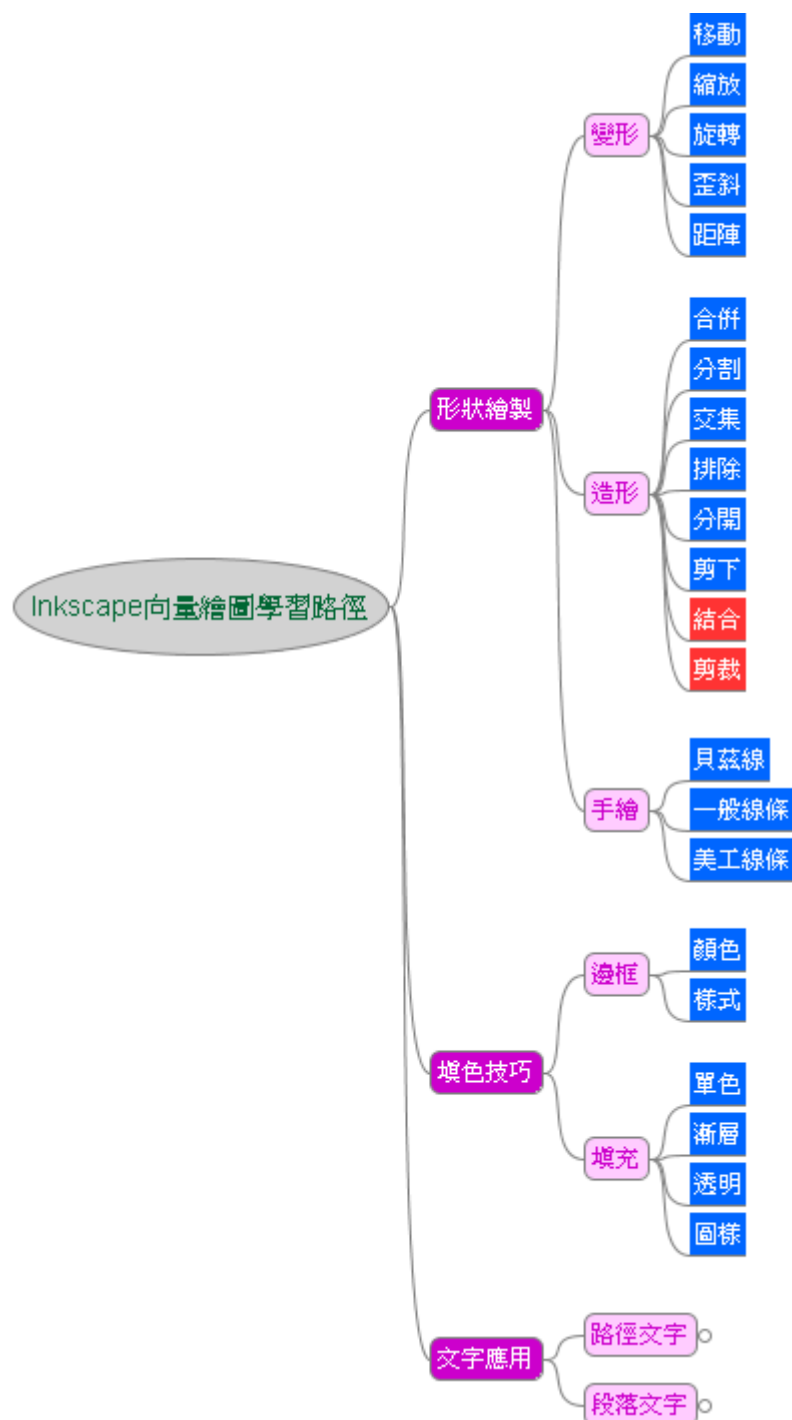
Inkscape向量繪圖學習路徑

形狀繪製

變形
移動
縮放
旋轉
歪斜
距陣

造形
合併
分割
交集
排除
分開
剪下
結合
剪裁

手繪
貝茲線
一般線條
美工線條

填色技巧

邊框
顏色
樣式

填充
單色
漸層
透明
圖樣

文字應用
路徑文字
段落文字